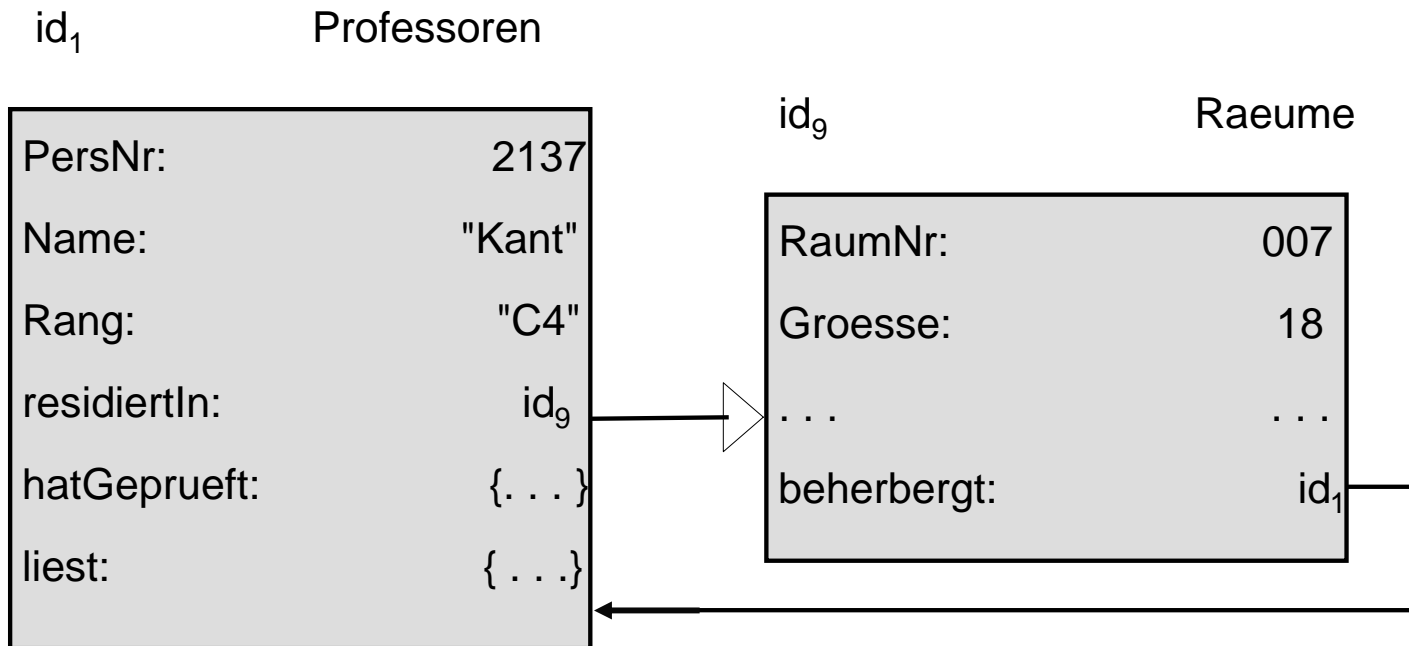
$id_1$ Professoren

| | |
|---|---|
| PersNr: | 2137 |
| Name: | "Kant" |
| Rang: | "C4" |
| residiertIn: | $id_9$ |
| hatGeprueft: | {. . . } |
| liest: | { . . .} |

$id_9$ Raeume

| | |
|---|---|
| RaumNr: | 007 |
| Groesse: | 18 |
| . . . | . . . |
| beherbergt: | $id_1$ |